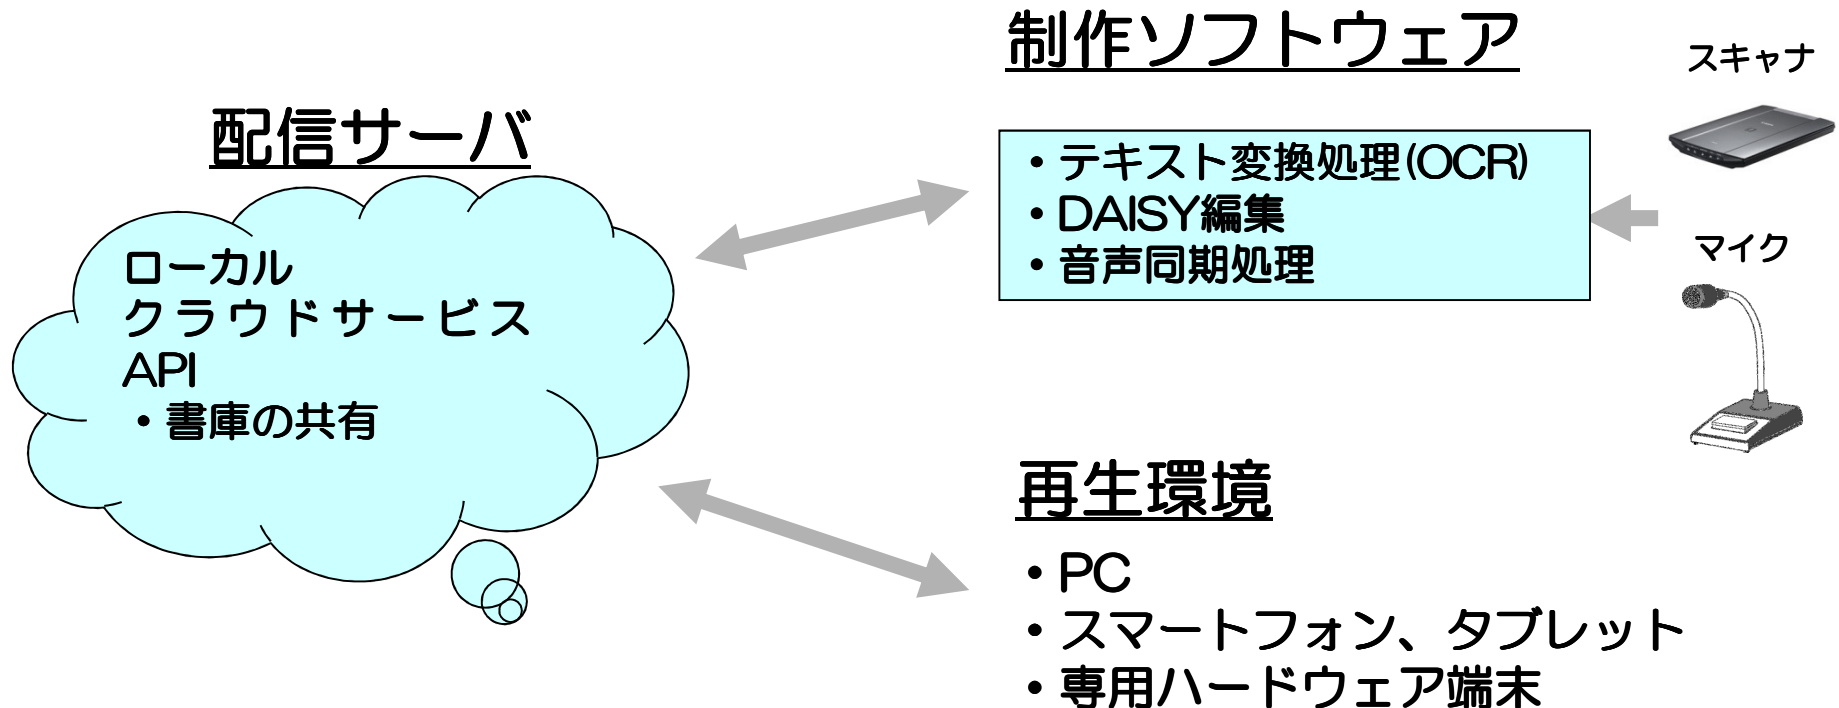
制作ソフトウェア

スキャナ

配信サーバ

・テキスト変換処理(OCR)
・DAISY編集
・音声同期処理

マイク

ローカル
クラウドサービス
API
・書庫の共有

再生環境

・PC
・スマートフォン、タブレット
・専用ハードウェア端末